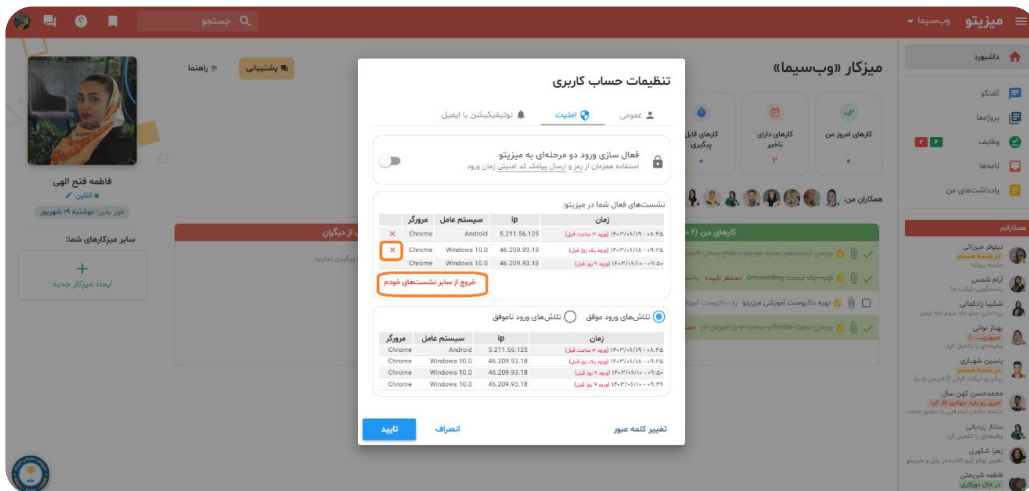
میزیتو وب‌سیما

جستجو

داشبورد
گفتگو
پروژه‌ها
وظایف
نامه‌ها
یادداشت‌های من

میزکار «وب‌سیما»

کارهای امروز من
کارهای دارای تاخیر
کارهای قابل پیگیری

همکاران من:

پشتیبانی
راهنما

فاطمه فتح الهی
آنلاین
ظهر بخیر؛ دوشنبه ۱۹ شهریور

سایر میزکارهای شما:
ایجاد میزکار جدید

همکارانم
نیلوفر میرزائی
آرام شمس
شکیبا زادکمالی
بهناز نوائی
یاسین شهبازی
محمدحسن کهن سال
ساناز زرندیانی
زهرا شکوری
فاطمه شریعتی

تنظیمات حساب کاربری

عمومی
امنیت
نوتیفیکیشن با ایمیل

فعال سازی ورود دو مرحله‌ای به میزیتو
استفاده همزمان از رمز و ارسال پیامک کد امنیتی زمان ورود

نشست‌های فعال شما در میزیتو:

| زمان | Ip | سیستم عامل | مرورگر | |
|---|---|---|---|---|
| ۱۴۰۳/۰۶/۱۹ - ۰۸:۴۵ (ورود ۳ ساعت قبل) | 5.211.56.125 | Android | Chrome | × |
| ۱۴۰۳/۰۶/۱۸ - ۰۹:۴۵ (ورود یک روز قبل) | 46.209.93.18 | Windows 10.0 | Chrome | × |
| ۱۴۰۳/۰۶/۱۰ - ۰۹:۵۰ (ورود ۹ روز قبل) | 46.209.93.18 | Windows 10.0 | Chrome | |

خروج از سایر نشست‌های خودم

تلاش‌های ورود موفق
تلاش‌های ورود ناموفق

| زمان | Ip | سیستم عامل | مرورگر |
|---|---|---|---|
| ۱۴۰۳/۰۶/۱۹ - ۰۸:۴۵ (ورود ۳ ساعت قبل) | 5.211.56.125 | Android | Chrome |
| ۱۴۰۳/۰۶/۱۸ - ۰۹:۴۵ (ورود یک روز قبل) | 46.209.93.18 | Windows 10.0 | Chrome |
| ۱۴۰۳/۰۶/۱۰ - ۰۹:۵۰ (ورود ۹ روز قبل) | 46.209.93.18 | Windows 10.0 | Chrome |
| ۱۴۰۳/۰۶/۱۰ - ۰۹:۴۹ (ورود ۹ روز قبل) | 46.209.93.18 | Windows 10.0 | Chrome |

تغییر کلمه عبور
انصراف
تایید